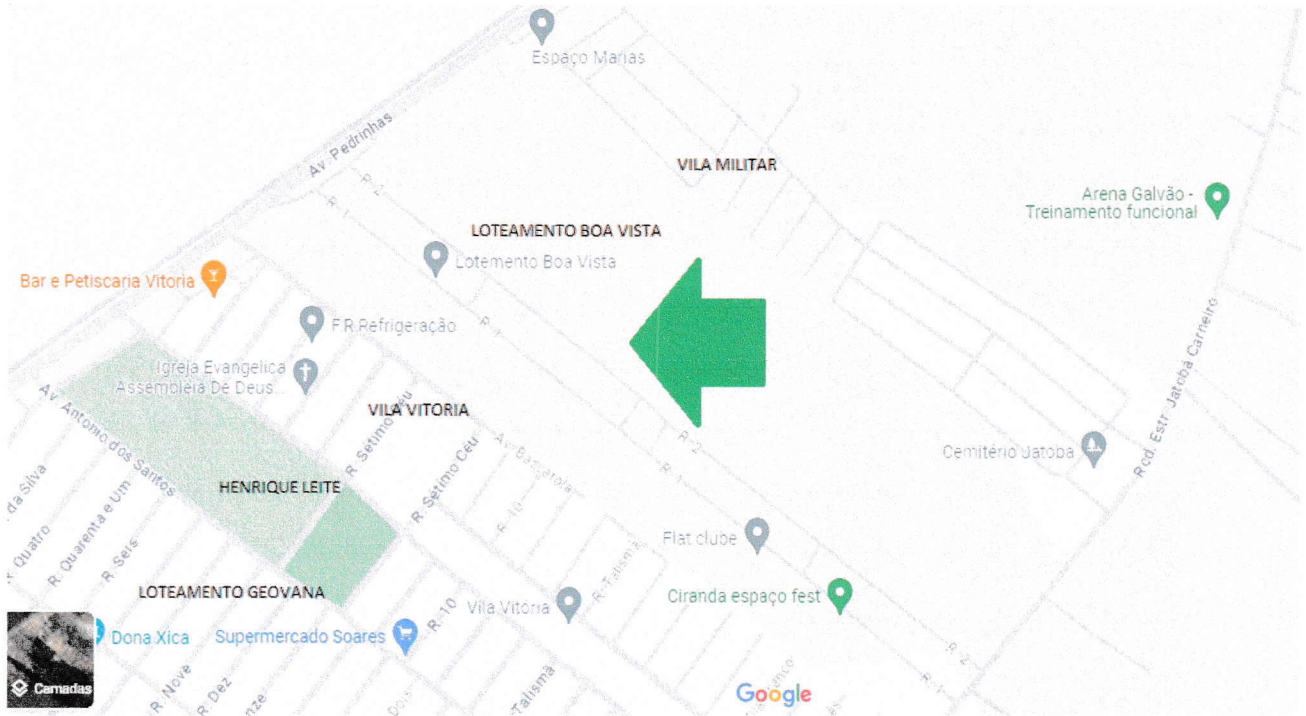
Espaço Marias

Av. Pedrinhas

VILA MILITAR

R. 2

R. 1

Arena Galvão - Treinamento funcional

LOTEAMENTO BOA VISTA

Lotemento Boa Vista

Bar e Petiscaria Vitoria

F R Refrigeração

R. 1

Igreja Evangelica Assembleia De Deus...

VILA VITORIA

R. Setimo Céu

Av. Antonio dos Santos

R. Setimo Ceu

Av. Bagarola

R. 2

Cemitério Jatobá

Rod. Estr. Jatobá Carneiro

da Silva

HENRIQUE LEITE

R. 10

R. 1

Quatro

R. Quarenta e Um

R. Seis

Flat clube

R. Talisma

LOTEAMENTO GEOVANA

Ciranda espaço fest

Vila Vitória

Dona Xica

Supermercado Soares

R. 10

Camadas

R. Nove

R. Dez

Talisma

R. 2

R. 1

Google